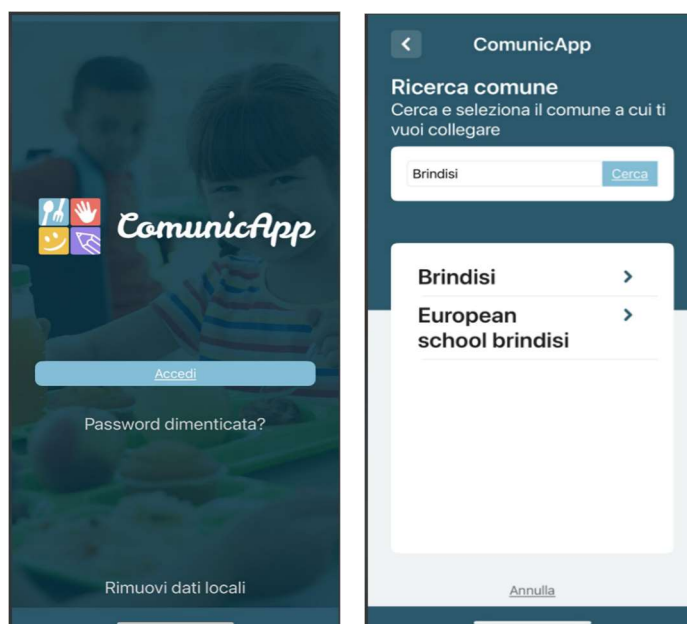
ComunicApp

Accedi

Password dimenticata?

Rimuovi dati locali

ComunicApp

Ricerca comune
Cerca e seleziona il comune a cui ti vuoi collegare

Brindisi Cerca

Brindisi

European school brindisi

Annulla